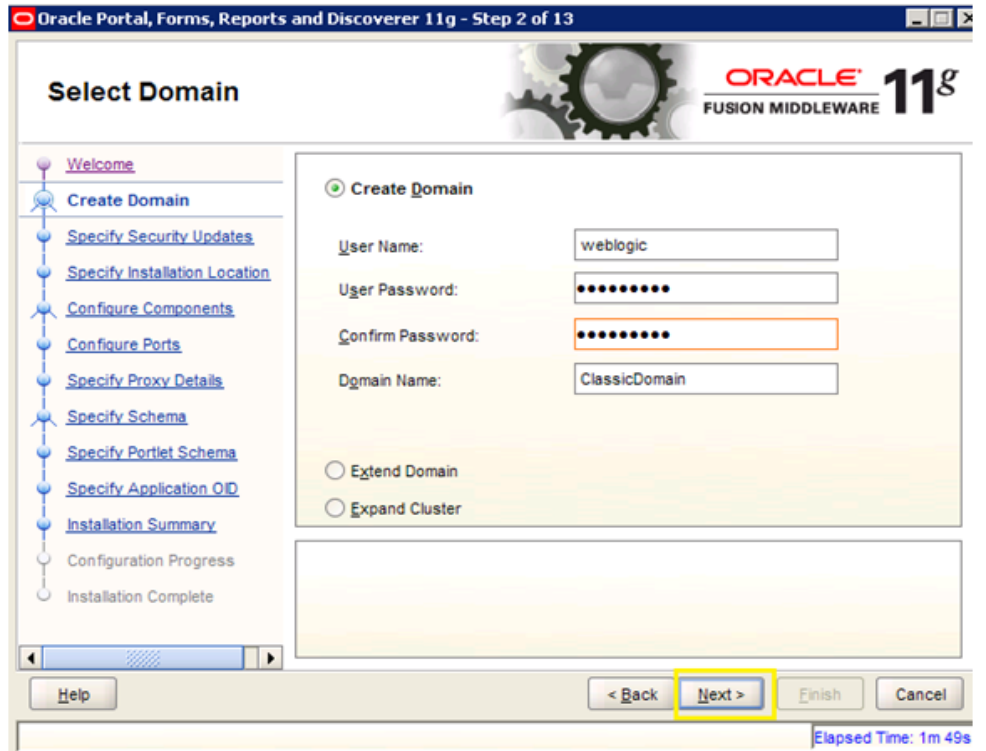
Oracle Portal, Forms, Reports and Discoverer 11g - Step 2 of 13

Select Domain

ORACLE
FUSION MIDDLEWARE 11g

Welcome
Create Domain
Specify Security Updates
Specify Installation Location
Configure Components
Configure Ports
Specify Proxy Details
Specify Schema
Specify Portlet Schema
Specify Application OID
Installation Summary
Configuration Progress
Installation Complete

Create Domain

User Name: weblogic
User Password: ●●●●●●●●●
Confirm Password: ●●●●●●●●●
Domain Name: ClassicDomain

Extend Domain
Expand Cluster

Help
< Back
Next >
Finish
Cancel

Elapsed Time: 1m 49s